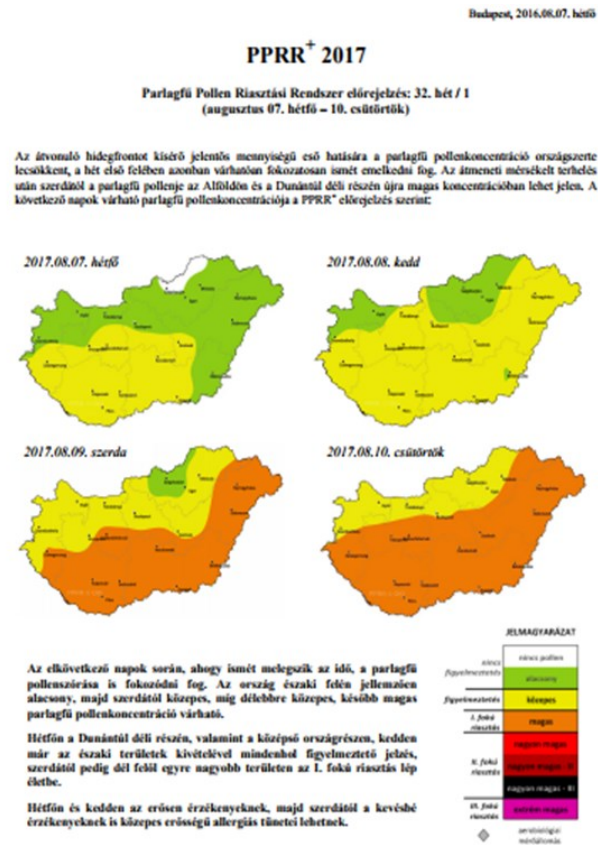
Budapest, 2016.08.07. hétfő

PPRR$^+$ 2017

Parlagfű Pollen Riasztási Rendszer előrejelzés: 32. hét / 1
(augusztus 07. hétfő – 10. csütörtök)

Az átvonuló hidegfrontot kísérő jelentős mennyiségű eső hatására a parlagfű pollenkoncentráció országszerte lecsökkent, a hét első felében azonban várhatóan fokozatosan ismét emelkedni fog. Az átmeneti mérsékelt terhelés után szerdától a parlagfű pollenje az Alföldön és a Dunántúl déli részén újra magas koncentrációban lehet jelen. A következő napok várható parlagfű pollenkoncentrációja a PPRR$^+$ előrejelzés szerint:

2017.08.07. hétfő

2017.08.08. kedd

2017.08.09. szerda

2017.08.10. csütörtök

Az elkövetkező napok során, ahogy ismét melegszik az idő, a parlagfű pollenszórása is fokozódni fog. Az ország északi felén jellemzően alacsony, majd szerdától közepes, míg délebbre közepes, később magas parlagfű pollenkoncentráció várható.

Hétfőn a Dunántúl déli részén, valamint a középső országrészen, kedden már az északi területek kivételével mindenhol figyelmeztető jelzés, szerdától pedig dél felől egyre nagyobb területen az I. fokú riasztás lép életbe.

Hétfőn és kedden az erősen érzékenyeknek, majd szerdától a kevésbé érzékenyeknek is közepes erősségű allergiás tünetei lehetnek.

JELMAGYARÁZAT

| | |
|---|---|
| nincs figyelmeztetés | nincs pollen |
| | alacsony |
| figyelmeztetés | közepes |
| I. fokú riasztás | magas |
| II. fokú riasztás | nagyon magas |
| | nagyon magas - II |
| | nagyon magas - III |
| III. fokú riasztás | extrém magas |

aerobiológiai mérőállomás